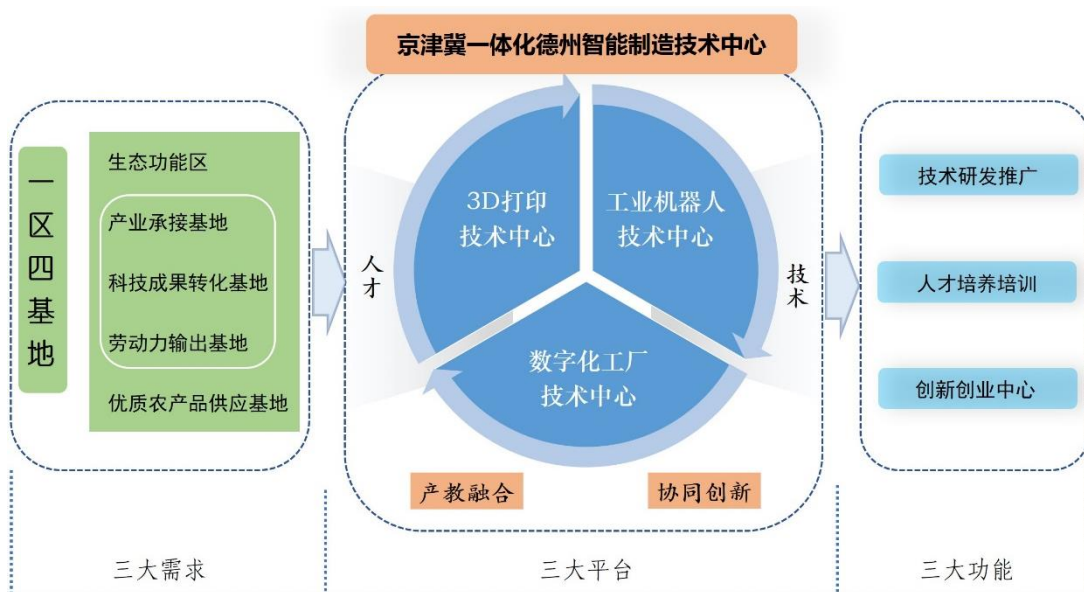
京津冀一体化德州智能制造技术中心

一区四基地

生态功能区

产业承接基地

科技成果转化基地

劳动力输出基地

优质农产品供应基地

人才

3D打印技术中心

工业机器人技术中心

数字化工厂技术中心

技术

产教融合

协同创新

技术研发推广

人才培养培训

创新创业中心

三大需求

三大平台

三大功能